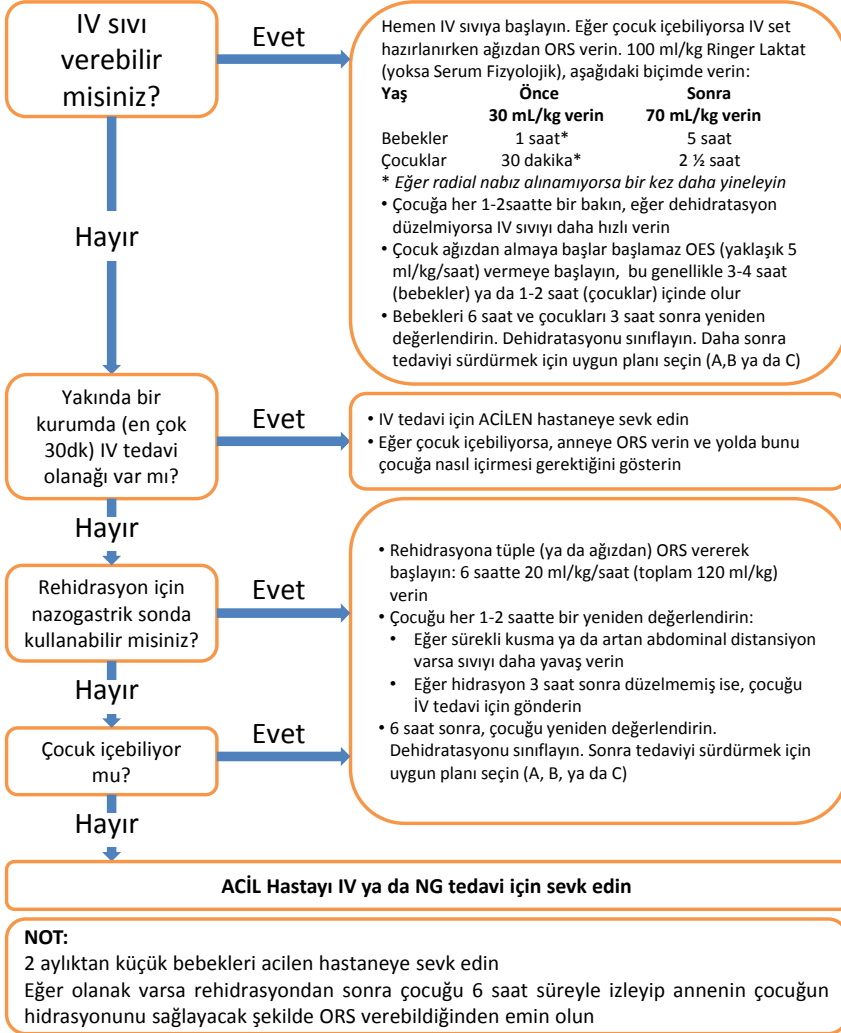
IV sıvı verebilir misiniz?

Evet

Hemen IV sıvıya başlayın. Eğer çocuk içebiliyorsa IV set hazırlanırken ağızdan ORS verin. 100 ml/kg Ringer Laktat (yoksa Serum Fizyolojik), aşağıdaki biçimde verin:

| Yaş | Önce 30 mL/kg verin | Sonra 70 mL/kg verin |
|---|---|---|
| Bebekler | 1 saat* | 5 saat |
| Çocuklar | 30 dakika* | 2 ½ saat |

* *Eğer radial nabız alınamıyorsa bir kez daha yineleyin*
• Çocuğa her 1-2saatte bir bakın, eğer dehidratasyon düzelmiyorsa IV sıvıyı daha hızlı verin
• Çocuk ağızdan almaya başlar başlamaz OES (yaklaşık 5 ml/kg/saat) vermeye başlayın, bu genellikle 3-4 saat (bebekler) ya da 1-2 saat (çocuklar) içinde olur
• Bebekleri 6 saat ve çocukları 3 saat sonra yeniden değerlendirin. Dehidratasyonu sınıflayın. Daha sonra tedaviyi sürdürmek için uygun planı seçin (A,B ya da C)

Hayır

Yakında bir kurumda (en çok 30dk) IV tedavi olanağı var mı?

Evet

• IV tedavi için ACİLEN hastaneye sevk edin
• Eğer çocuk içebiliyorsa, anneye ORS verin ve yolda bunu çocuğa nasıl içirmesi gerektiğini gösterin

Hayır

Rehidrasyon için nazogastrik sonda kullanabilir misiniz?

Evet

• Rehidrasyona tüple (ya da ağızdan) ORS vererek başlayın: 6 saatte 20 ml/kg/saat (toplam 120 ml/kg) verin
• Çocuğu her 1-2 saatte bir yeniden değerlendirin:
• Eğer sürekli kusma ya da artan abdominal distansiyon varsa sıvıyı daha yavaş verin
• Eğer hidrasyon 3 saat sonra düzelmemiş ise, çocuğu İV tedavi için gönderin
• 6 saat sonra, çocuğu yeniden değerlendirin. Dehidratasyonu sınıflayın. Sonra tedaviyi sürdürmek için uygun planı seçin (A, B, ya da C)

Hayır

Çocuk içebiliyor mu?

Evet

Hayır

ACİL Hastayı IV ya da NG tedavi için sevk edin

NOT:
2 aylıktan küçük bebekleri acilen hastaneye sevk edin
Eğer olanak varsa rehidrasyondan sonra çocuğu 6 saat süreyle izleyip annenin çocuğun hidrasyonunu sağlayacak şekilde ORS verebildiğinden emin olun